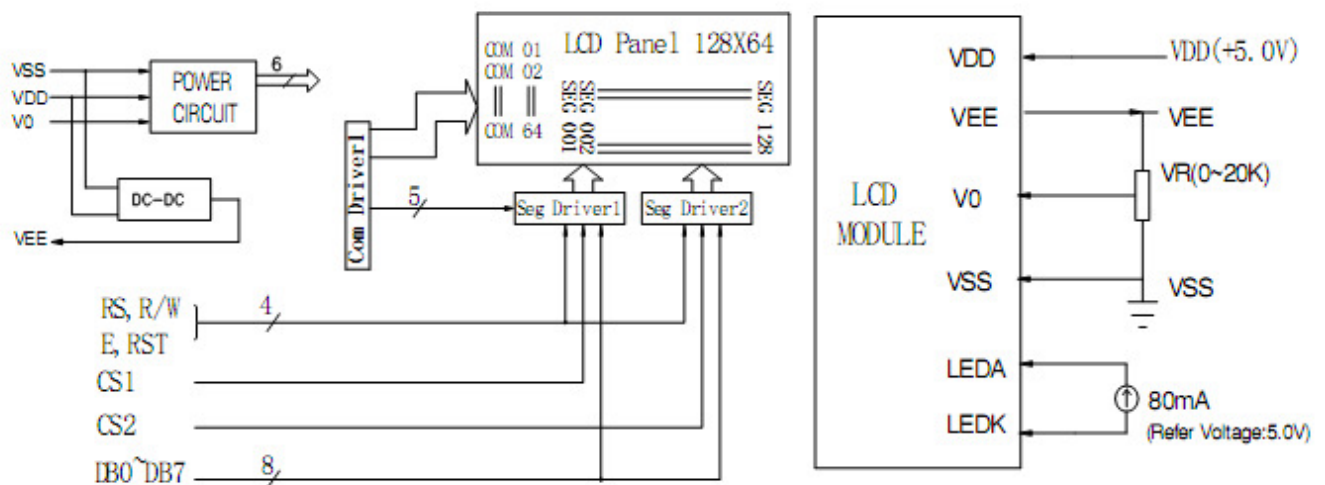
VSS
VDD
V0
POWER CIRCUIT
6
DC-DC
VEE

LCD Panel 128X64
COM 01
COM 02
COM 64
SEG 001
SEG 002
SEG 128
Com Driver1
5
Seg Driver1
Seg Driver2

RS, R/W
E, RST
4
CS1
CS2
DB0~DB7
8

LCD MODULE
VDD
VDD(+5.0V)
VEE
VEE
VR(0~20K)
V0
VSS
VSS
LEDA
80mA
LEDK
(Refer Voltage:5.0V)